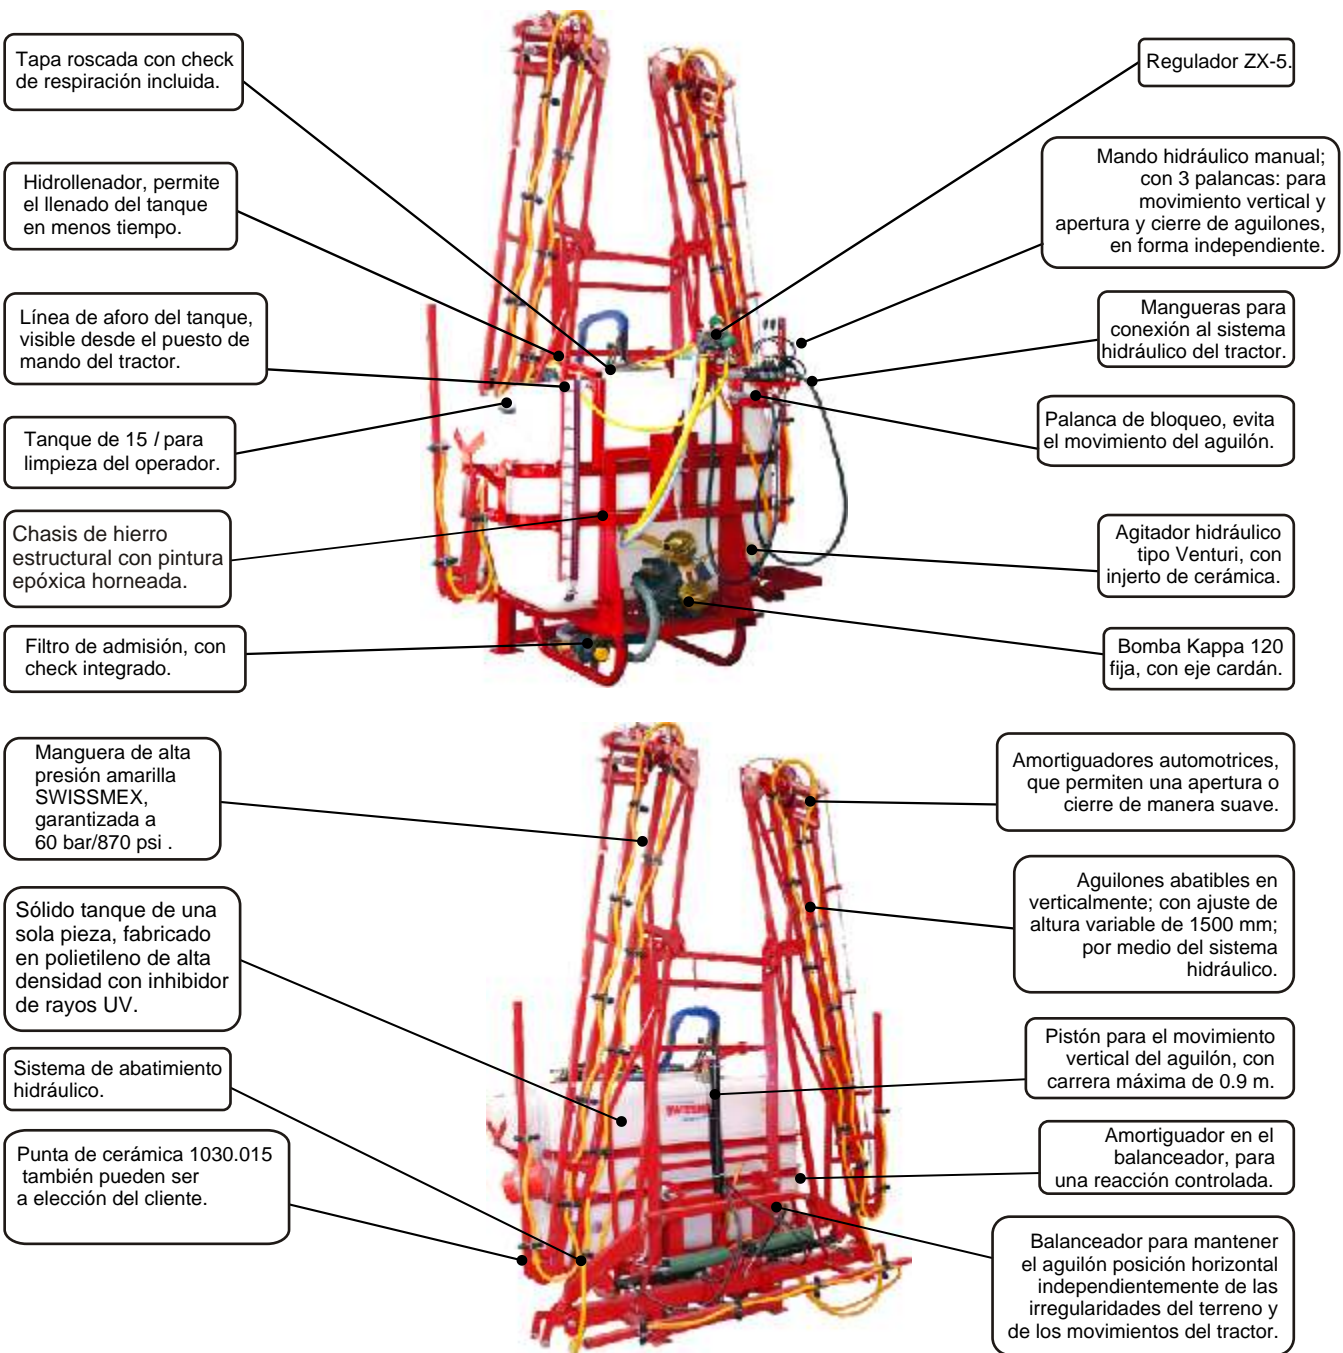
Tapa roscada con check de respiración incluida.

Hidrollenador, permite el llenado del tanque en menos tiempo.

Línea de aforo del tanque, visible desde el puesto de mando del tractor.

Tanque de 15 / para limpieza del operador.

Chasis de hierro estructural con pintura epóxica horneada.

Filtro de admisión, con check integrado.

Regulador ZX-5.

Mando hidráulico manual; con 3 palancas: para movimiento vertical y apertura y cierre de aguilones, en forma independiente.

Mangueras para conexión al sistema hidráulico del tractor.

Palanca de bloqueo, evita el movimiento del aguilón.

Agitador hidráulico tipo Venturi, con injerto de cerámica.

Bomba Kappa 120 fija, con eje cardán.

Manguera de alta presión amarilla SWISSMEX, garantizada a 60 bar/870 psi .

Sólido tanque de una sola pieza, fabricado en polietileno de alta densidad con inhibidor de rayos UV.

Sistema de abatimiento hidráulico.

Punta de cerámica 1030.015 también pueden ser a elección del cliente.

Amortiguadores automotrices, que permiten una apertura o cierre de manera suave.

Aguilones abatibles en verticalmente; con ajuste de altura variable de 1500 mm; por medio del sistema hidráulico.

Pistón para el movimiento vertical del aguilón, con carrera máxima de 0.9 m.

Amortiguador en el balanceador, para una reacción controlada.

Balanceador para mantener el aguilón posición horizontal independientemente de las irregularidades del terreno y de los movimientos del tractor.